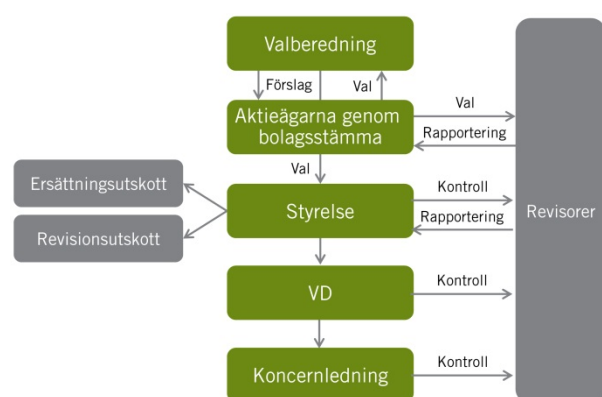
Valberedning

Förslag

Val

Aktieägarna genom bolagsstämma

Val

Rapportering

Val

Ersättningsutskott

Revisionsutskott

Styrelse

Kontroll

Rapportering

Revisorer

VD

Kontroll

Koncernledning

Kontroll